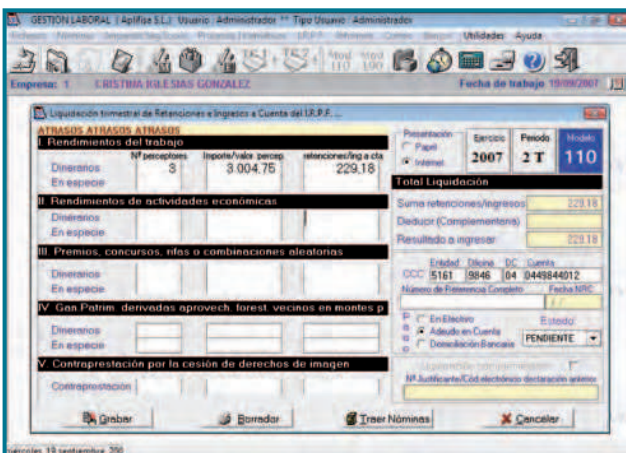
GESTION LABORAL | Aplifisa S.L.| Usuario : Administrador ** Tipo Usuario : Administrador

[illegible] Utilidades Ayuda

Mod 110 Mod 190

Empresa: 1 CRISTINA IGLESIAS GONZALEZ Fecha de trabajo 19/09/2007

Liquidación trimestral de Retenciones e Ingresos a Cuenta del I.R.P.F. ...

ATRASOS ATRASOS ATRASOS

I. Rendimientos del trabajo

| | Nº perceptores | Importe/valor percep | retenciones/ing a cta |
|---|---|---|---|
| Dinerarios | 3 | 3.004,75 | 229,18 |
| En especie | | | |

Presentación
Papel
Internet

Ejercicio 2007
Periodo 2 T
Modelo 110

Total Liquidación

II. Rendimientos de actividades económicas

Dinerarios
En especie

Suma retenciones/ingresos 229,18
Deducir (Complementaria)
Resultado a ingresar 229,18

III. Premios, concursos, rifas o combinaciones aleatorias

Dinerarios
En especie

Entidad Oficina DC Cuenta
CCC 5161 9846 04 0449844012
Número de Referencia Completo Fecha NRC
/ /

IV. Gan.Patrim. derivadas aprovech. forest. vecinos en montes p

Dinerarios
En especie

En Efectivo
Adeudo en Cuenta
Domiciliación Bancaria
Estado
PENDIENTE

V. Contraprestación por la cesión de derechos de imagen

Contraprestación

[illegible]
Nº Justificante/Cód electrónico declaración anterior

Grabar Borrador Traer Nóminas Cancelar

miércoles, 19 septiembre, 200